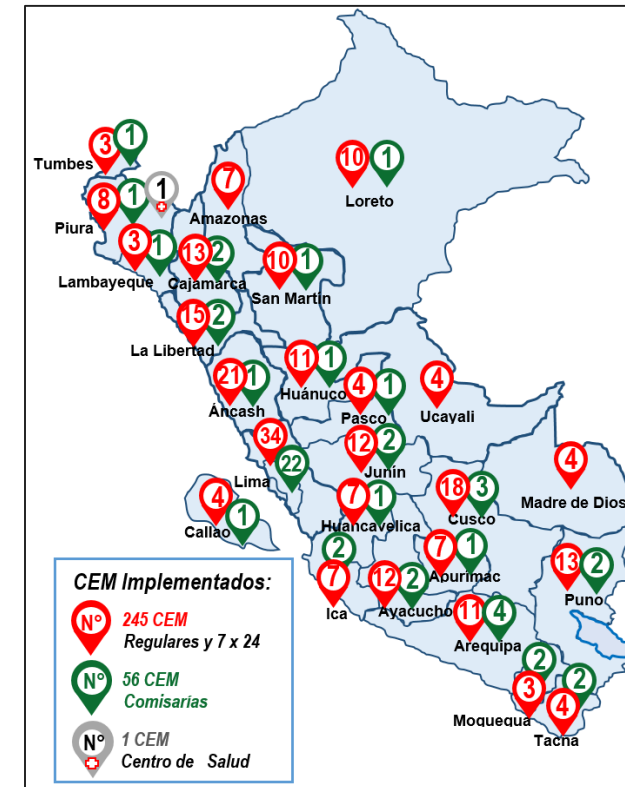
3 1
Tumbes
8 1 1
Piura
3 1
Lambayeque
7
Amazonas
13 2
Cajamarca
10 1
Loreto
10 1
San Martin
15 2
La Libertad
11 1
Huánuco
21 1
Áncash
4 1
Pasco
4
Ucayali
34
22
Lima
12 2
Junín
4 1
Callao
7 1
Huancavelica
18 3
Cusco
4
Madre de Dios
2
7
Ica
12 2
Ayacucho
7 1
Apurímac
11 4
Arequipa
13 2
Puno
2
3
Moquegua
2
4
Tacna

CEM Implementados:
N° 245 CEM
Regulares y 7 x 24
N° 56 CEM
Comisarías
N° 1 CEM
Centro de Salud